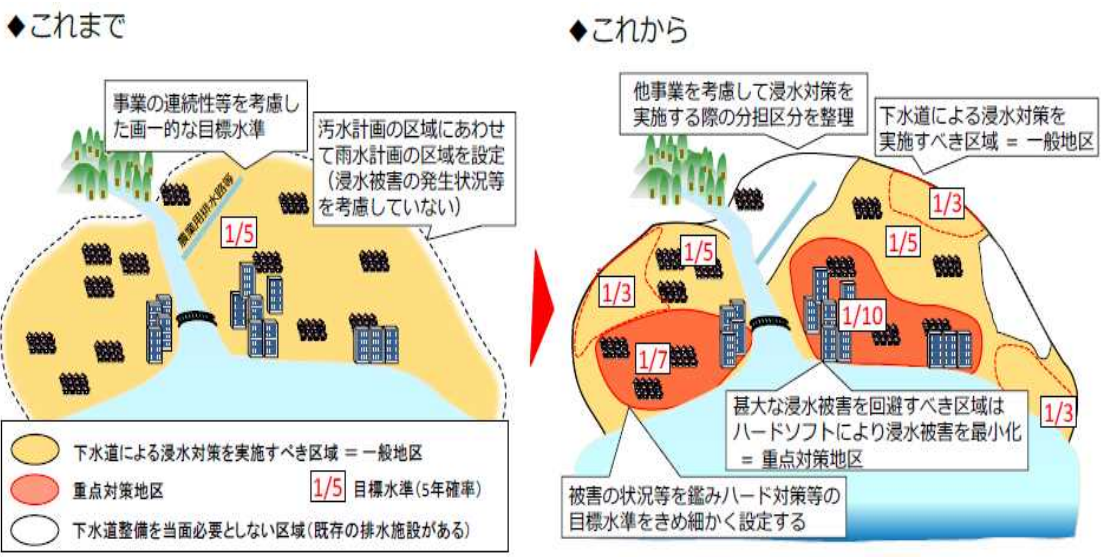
◆これまで

事業の連続性等を考慮した画一的な目標水準

汚水計画の区域にあわせて雨水計画の区域を設定（浸水被害の発生状況等を考慮していない）

農業用排水路等

1/5

下水道による浸水対策を実施すべき区域 ＝ 一般地区

重点対策地区

1/5 目標水準(5年確率)

下水道整備を当面必要としない区域(既存の排水施設がある)

◆これから

他事業を考慮して浸水対策を実施する際の分担区分を整理

下水道による浸水対策を実施すべき区域 ＝ 一般地区

1/3

1/5

1/5

1/3

1/10

1/7

1/3

甚大な浸水被害を回避すべき区域はハードソフトにより浸水被害を最小化 ＝ 重点対策地区

被害の状況等を鑑みハード対策等の目標水準をきめ細かく設定する